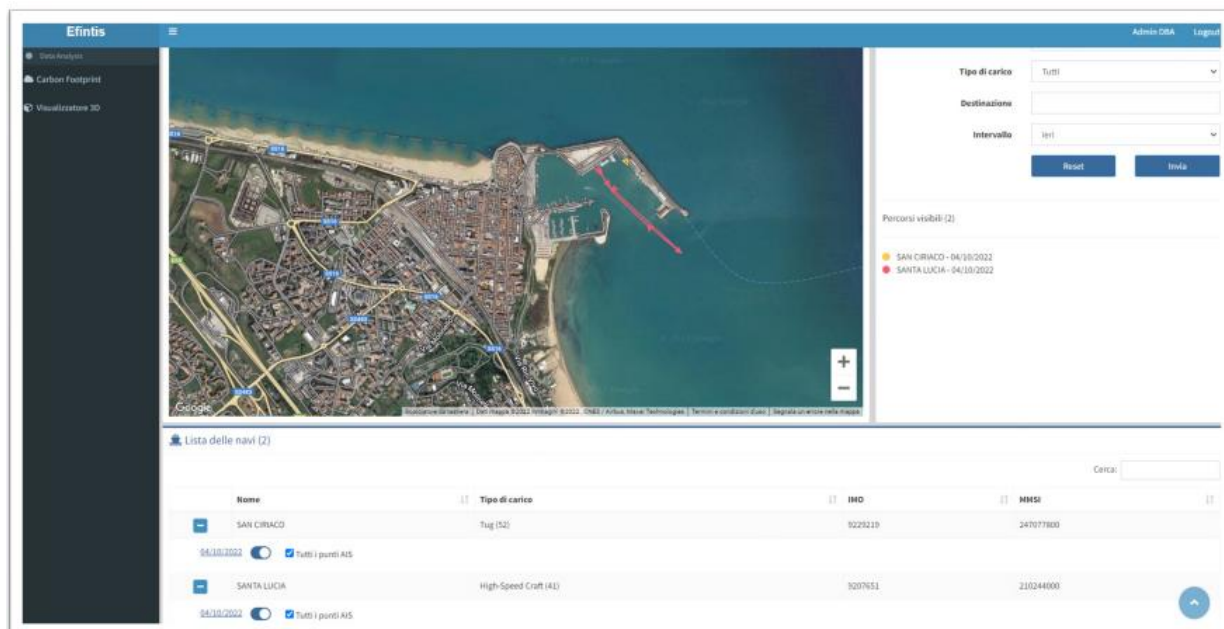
Efintis

Admin DBA Logout

Data Analysis

Carbon Footprint

Visualizzatore 3D

Tipo di carico Tutti

Destinazione

Intervallo Ieri

Reset Invia

Percorsi visibili (2)

SAN CIRIACO - 04/10/2022
SANTA LUCIA - 04/10/2022

+
−

Google

Scorciatoie da tastiera | Dati mappa ©2022 Immagini ©2022, CNES / Airbus, Maxar Technologies | Termini e condizioni d'uso | Segnala un errore nella mappa

Lista delle navi (2)

Cerca:

| | Nome | Tipo di carico | IMO | MMSI |
|---|---|---|---|---|
| − | SAN CIRIACO | Tug (52) | 9229219 | 247077800 |
| 04/10/2022 | Tutti i punti AIS | | | |
| − | SANTA LUCIA | High-Speed Craft (41) | 9207651 | 210244000 |
| 04/10/2022 | Tutti i punti AIS | | | |